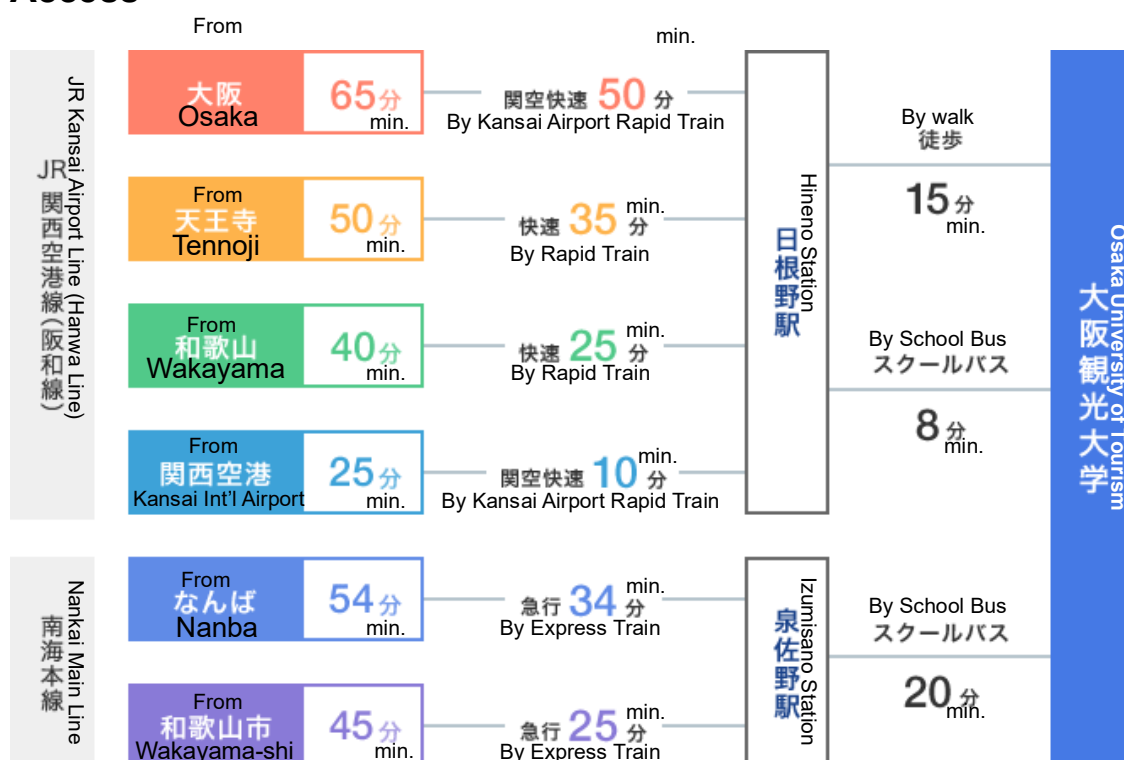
From

min.

JR Kansai Airport Line (Hanwa Line)
JR関西空港線(阪和線)

大阪
Osaka
65分
min.
関空快速 50 分
By Kansai Airport Rapid Train

From
天王寺
Tennoji
50分
min.
快速 35 分
min.
By Rapid Train

From
和歌山
Wakayama
40分
min.
快速 25 分
min.
By Rapid Train

From
関西空港
Kansai Int'l Airport
25分
min.
関空快速 10 分
min.
By Kansai Airport Rapid Train

Hineno Station
日根野駅

By walk
徒歩
15分
min.

By School Bus
スクールバス
8分
min.

Osaka University of Tourism
大阪観光大学

Nankai Main Line
南海本線

From
なんば
Nanba
54分
min.
急行 34 分
min.
By Express Train

From
和歌山市
Wakayama-shi
45分
min.
急行 25 分
min.
By Express Train

Izumisano Station
泉佐野駅

By School Bus
スクールバス
20分
min.